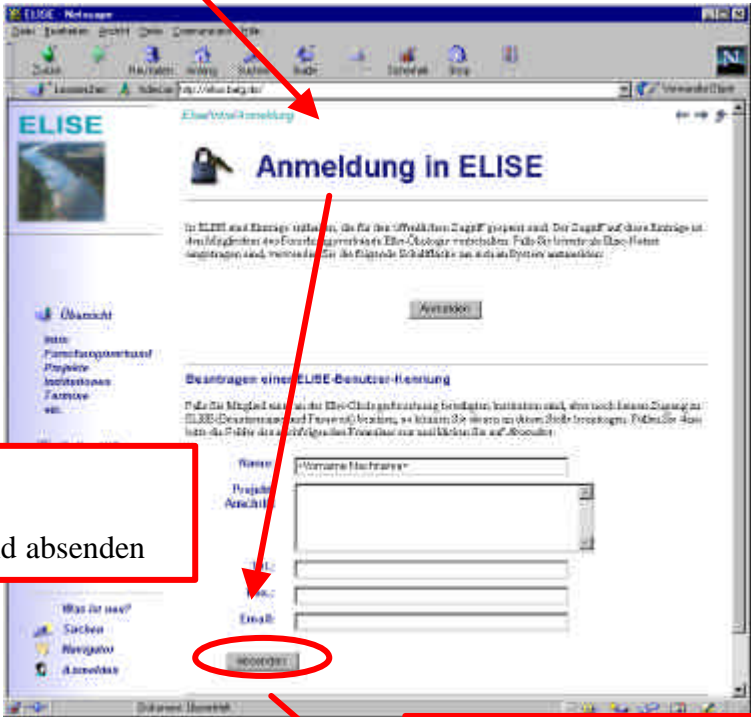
ELISE - Netscape

Datei Bearbeiten Ansicht Gehe Communicator Hilfe

Zurück Vor Neu laden Anfang Suchen Guide Drucken Sicherheit Stop

Lesezeichen Adresse: http://elise.belg.de/ Verwandte Objekte

ELISE

Elise/Portal/Anmeldung

Anmeldung in ELISE

In ELISE sind Einträge enthalten, die für den "öffentlichen Zugriff" gesperrt sind. Der Zugriff auf diese Einträge ist den Mitgliedern des Forschungsverbunds Elbe-Ökologie vorbehalten. Falls Sie bereits als Elise-Nutzer eingetragen sind, verwenden Sie die folgende Schaltfläche um sich am System anzumelden:

Anmelden

Übersicht

Intro
Forschungsverbund
Projekte
Institutionen
Termine
etc.

Beantragen einer ELISE-Benutzer-Kennung

Falls Sie Mitglied sind an der Elbe-Ökologie-forschung beteiligten Institution sind, aber noch keinen Zugang zu ELISE (Benutzername und Passwort) besitzen, so können Sie diesen an dieser Stelle beantragen. Füllen Sie dazu bitte die Felder des nachfolgenden Formulars aus und klicken Sie auf 'Absenden'.

d absenden

Name: <Vorname Nachname>

Projekt/ Anschrift:

Tel.:

Fax.:

Email:

Was ist neu?
Suchen
Navigator
Anmelden

absenden

Dokument: Übermittelt